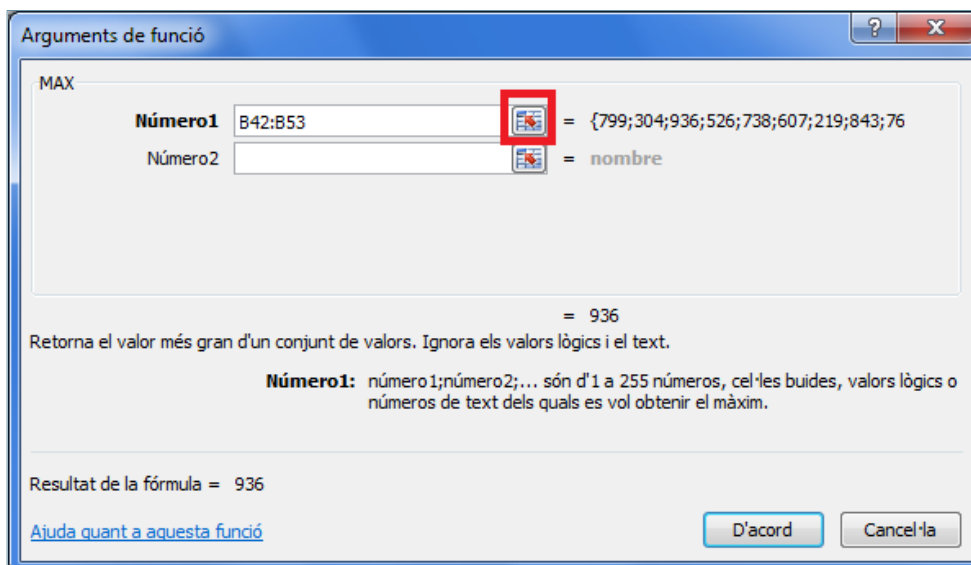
Arguments de funció

?

x

MAX

Número1 B42:B53 = {799;304;936;526;738;607;219;843;76

Número2 = nombre

= 936

Retorna el valor més gran d'un conjunt de valors. Ignora els valors lògics i el text.

Número1: número1;número2;... són d'1 a 255 números, cel·les buides, valors lògics o números de text dels quals es vol obtenir el màxim.

Resultat de la fórmula = 936

Ajuda quant a aquesta funció

D'acord

Cancel·la